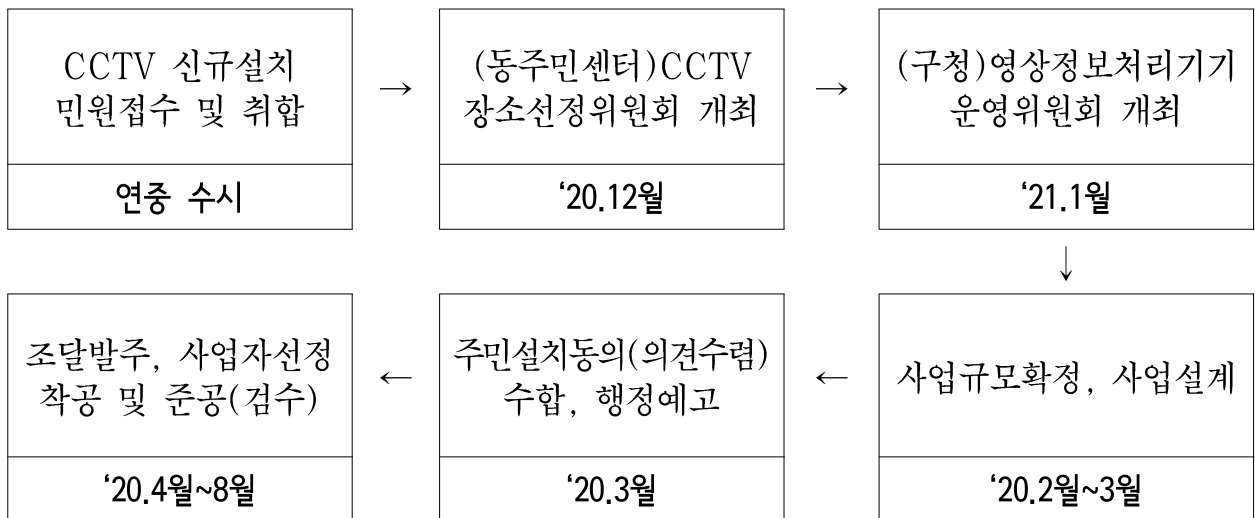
CCTV 신규설치 민원접수 및 취합

연중 수시

→

(동주민센터)CCTV 장소선정위원회 개최

‘20.12월

→

(구청)영상정보처리기기 운영위원회 개최

‘21.1월

↓

사업규모확정, 사업설계

‘20.2월~3월

←

주민설치동의(의견수렴) 수합, 행정예고

‘20.3월

←

조달발주, 사업자선정 착공 및 준공(검수)

‘20.4월~8월